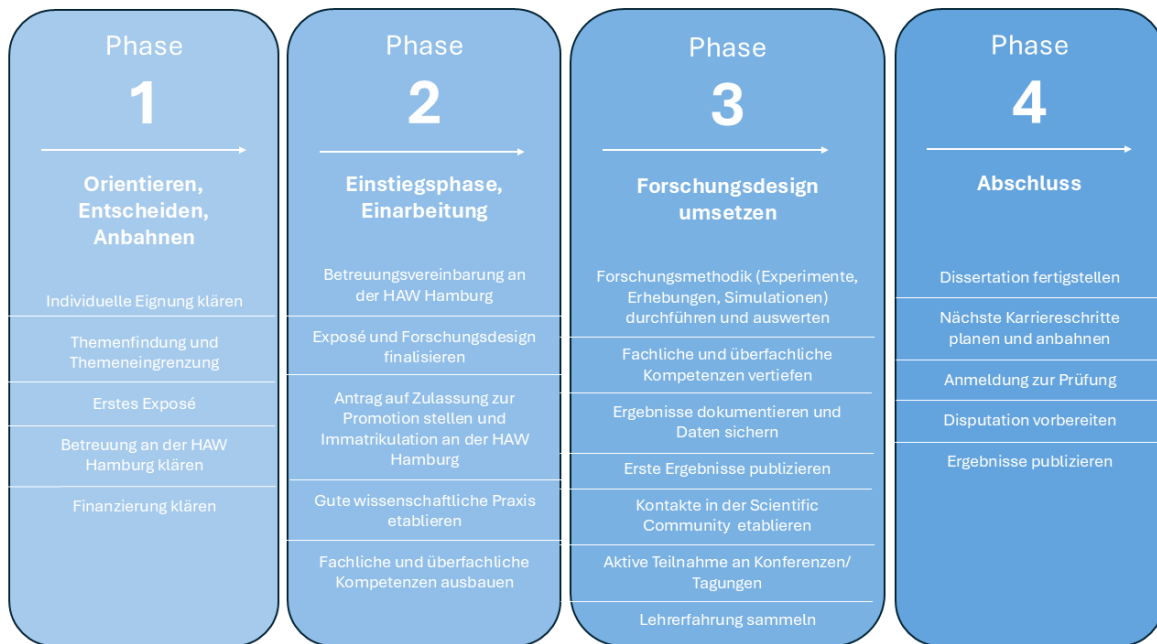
Phase

1

Orientieren, Entscheiden, Anbahnen

Individuelle Eignung klären

Themenfindung und Themeneingrenzung

Erstes Exposé

Betreuung an der HAW Hamburg klären

Finanzierung klären

Phase

2

Einstiegsphase, Einarbeitung

Betreuungsvereinbarung an der HAW Hamburg

Exposé und Forschungsdesign finalisieren

Antrag auf Zulassung zur Promotion stellen und Immatrikulation an der HAW Hamburg

Gute wissenschaftliche Praxis etablieren

Fachliche und überfachliche Kompetenzen ausbauen

Phase

3

Forschungsdesign umsetzen

Forschungsmethodik (Experimente, Erhebungen, Simulationen) durchführen und auswerten

Fachliche und überfachliche Kompetenzen vertiefen

Ergebnisse dokumentieren und Daten sichern

Erste Ergebnisse publizieren

Kontakte in der Scientific Community etablieren

Aktive Teilnahme an Konferenzen/ Tagungen

Lehrerfahrung sammeln

Phase

4

Abschluss

Dissertation fertigstellen

Nächste Karriereschritte planen und anbahnen

Anmeldung zur Prüfung

Disputation vorbereiten

Ergebnisse publizieren